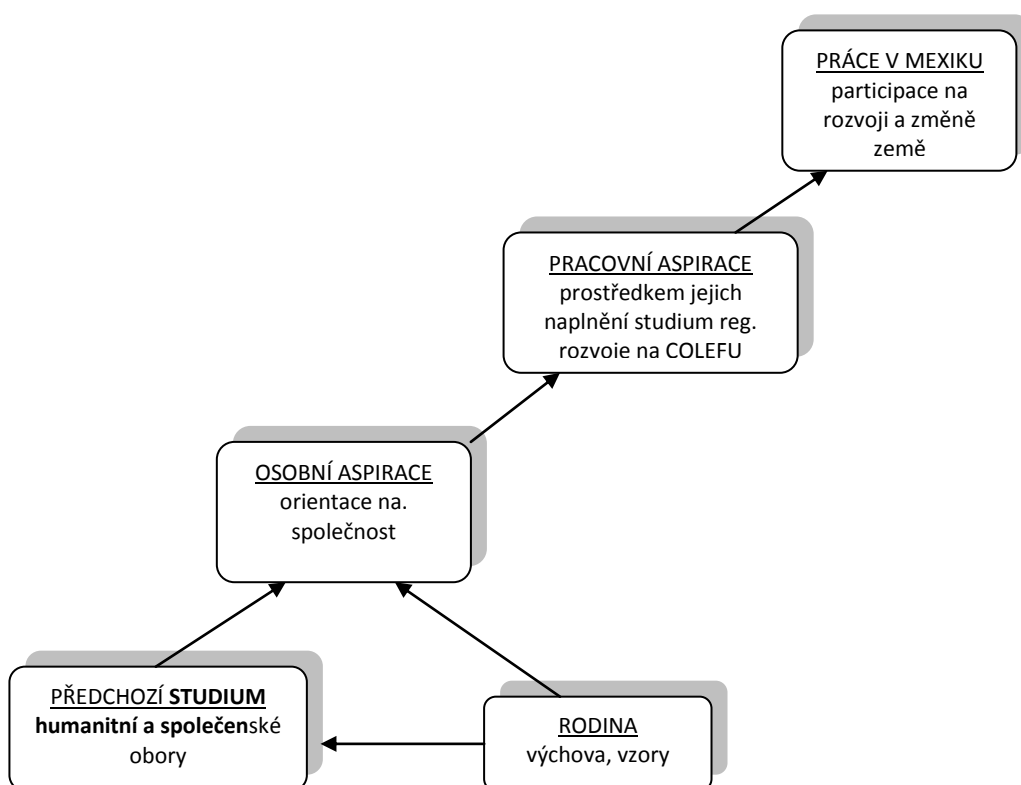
PRÁCE V MEXIKU
participace na rozvoji a změně země

PRACOVNÍ ASPIRACE
prostředkem jejich naplnění studium reg. rozvoie na COLEFU

OSOBNÍ ASPIRACE
orientace na. společnost

PŘEDCHOZÍ **STUDIUM**
**humanitní a společen**ské obory

RODINA
výchova, vzory